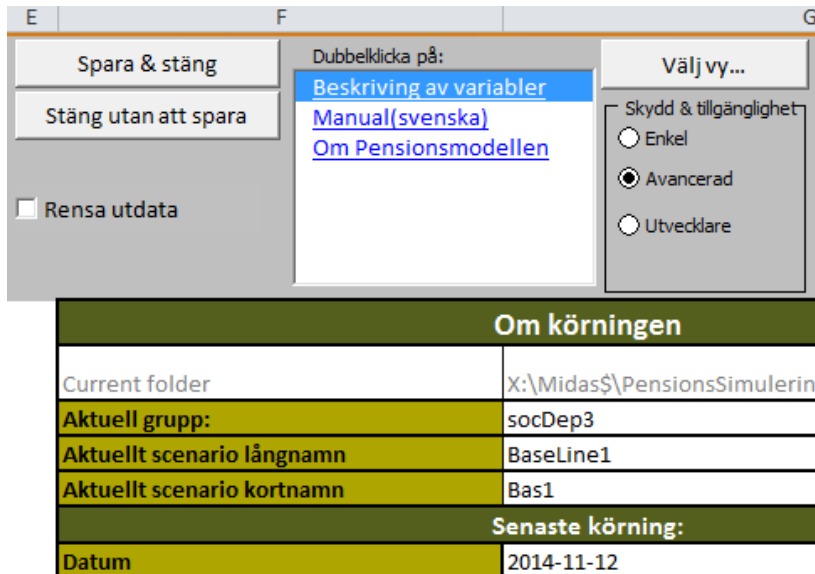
E | F | G

Spara & stäng

Stäng utan att spara

Rensa utdata

Dubbelklicka på:

Beskriving av variabler
Manual(svenska)
Om Pensionsmodellen

Välj vy...

Skydd & tillgänglighet
Enkel
Avancerad
Utvecklare

| Om körningen | |
|---|---|
| Current folder | X:\Midas$\PensionsSimulerin |
| Aktuell grupp: | socDep3 |
| Aktuellt scenario långnamn | BaseLine1 |
| Aktuellt scenario kortnamn | Bas1 |
| Senaste körning: | |
| Datum | 2014-11-12 |